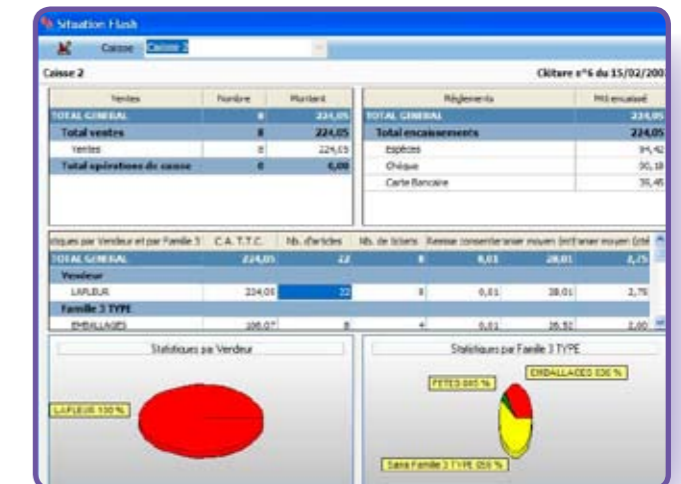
Situation Flash

Caisse Caisse 2

Caisse 2

Clôture n°6 du 15/02/200

| Ventes | Nombre | Montant |
|---|---|---|
| TOTAL GENERAL | 8 | 224,05 |
| Total ventes | 8 | 224,05 |
| Ventes | 8 | 224,05 |
| Total opérations de caisse | 0 | 0,00 |

| Règlements | Mt encaissé |
|---|---|
| TOTAL GENERAL | 224,05 |
| Total encaissements | 224,05 |
| Espèces | 95,42 |
| Chèque | 90,18 |
| Carte Bancaire | 38,45 |

| tiques par Vendeur et par Famille 3 | C.A. T.T.C. | Nb. d'articles | Nb. de tickets | Remise consentie | anier moyen (m | anier moyen (cl |
|---|---|---|---|---|---|---|
| TOTAL GENERAL | 224,05 | 22 | 8 | 0,01 | 28,01 | 2,75 |
| Vendeur | | | | | | |
| LAFLEUR | 224,05 | 22 | 8 | 0,01 | 28,01 | 2,75 |
| Famille 3 TYPE | | | | | | |
| EMBALLAGES | 108,07 | 8 | 4 | 0,01 | 26,52 | 2,00 |

Statistiques par Vendeur

LAFLEUR 100 %

Statistiques par Famille 3 TYPE

FETES 005 %

EMBALLAGES 036 %

Sans Famille 3 TYPE 059 %